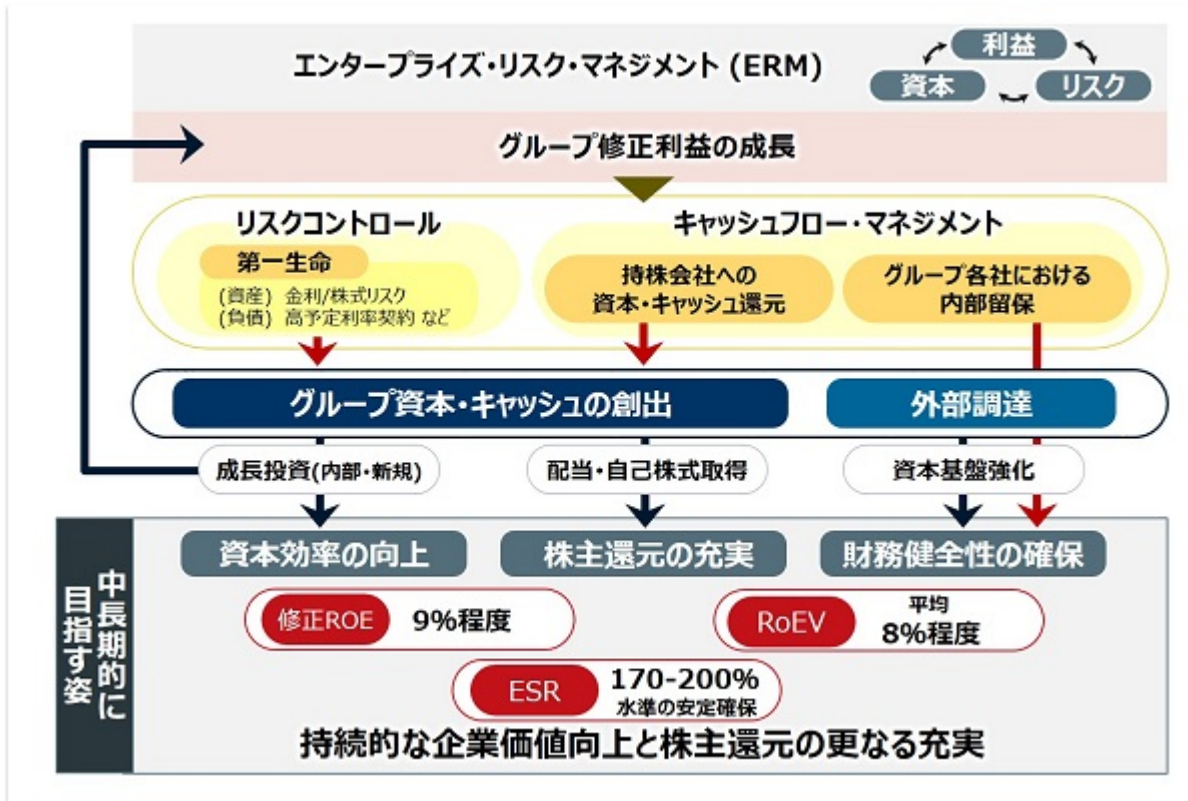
エンタープライズ・リスク・マネジメント (ERM)

利益
資本
リスク

グループ修正利益の成長

リスクコントロール

第一生命

(資産) 金利/株式リスク
(負債) 高予定利率契約 など

キャッシュフロー・マネジメント

持株会社への資本・キャッシュ還元

グループ各社における内部留保

グループ資本・キャッシュの創出

外部調達

成長投資(内部・新規)

配当・自己株式取得

資本基盤強化

中長期的に目指す姿

資本効率の向上

株主還元の充実

財務健全性の確保

修正ROE 9%程度

RoEV 平均 8%程度

ESR 170-200% 水準の安定確保

持続的な企業価値向上と株主還元の更なる充実